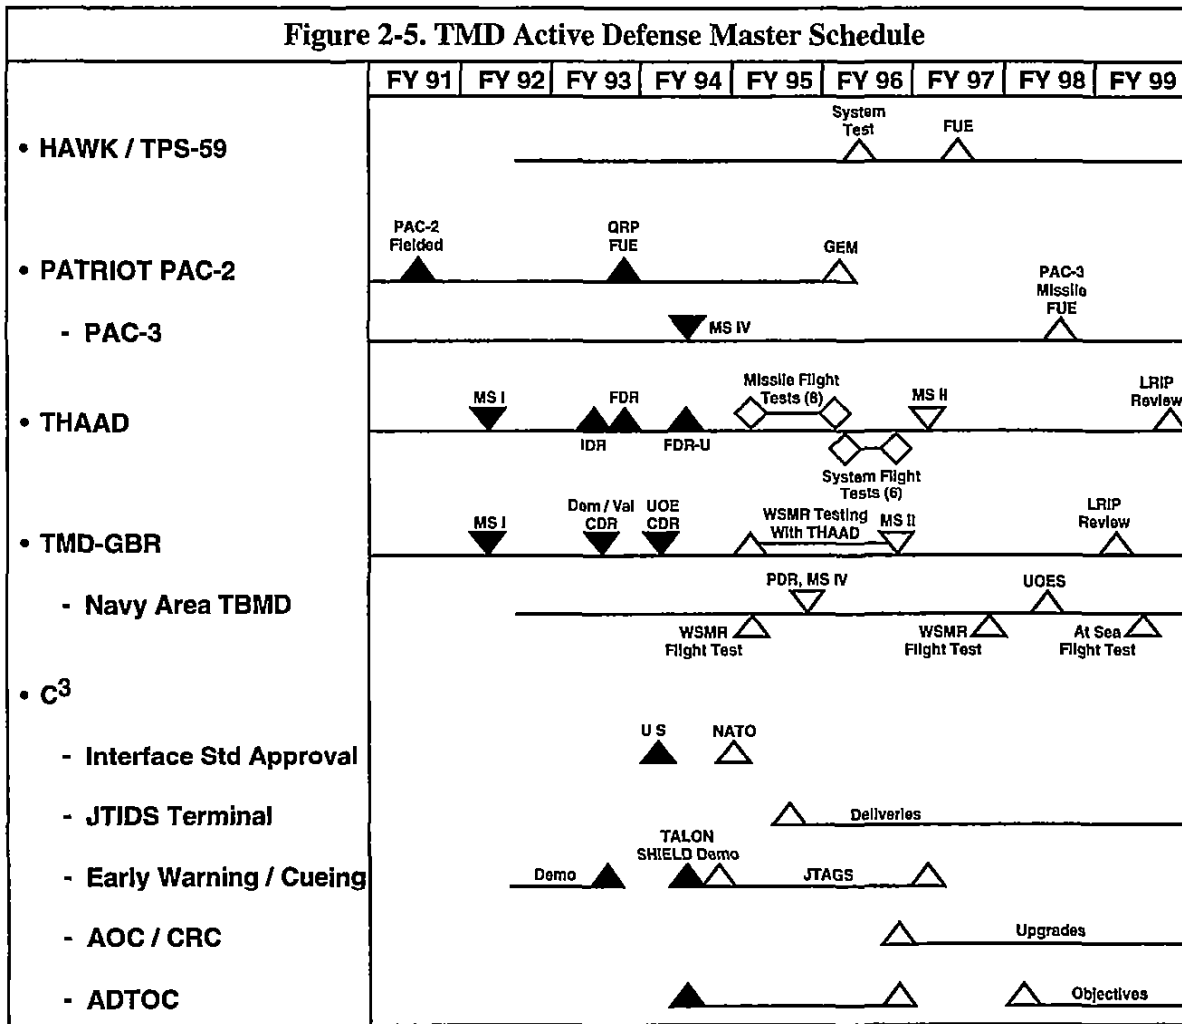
Figure 2-5. TMD Active Defense Master Schedule

| | FY 91 | FY 92 | FY 93 | FY 94 | FY 95 | FY 96 | FY 97 | FY 98 | FY 99 |
|---|---|---|---|---|---|---|---|---|---|

• HAWK / TPS-59

System Test

FUE

• PATRIOT PAC-2

PAC-2 Fielded

QRP FUE

GEM

- PAC-3

MS IV

PAC-3 Missile FUE

• THAAD

MS I

FDR

IDR

FDR-U

Missile Flight Tests (8)

System Flight Tests (6)

MS II

LRIP Review

• TMD-GBR

MS I

Dem / Val CDR

UOE CDR

WSMR Testing With THAAD

MS II

LRIP Review

- Navy Area TBMD

PDR, MS IV

UOES

WSMR Flight Test

WSMR Flight Test

At Sea Flight Test

• $C^3$

- Interface Std Approval

U S

NATO

- JTIDS Terminal

Deliveries

- Early Warning / Cueing

Demo

TALON SHIELD Demo

JTAGS

- AOC / CRC

Upgrades

- ADTOC

Objectives